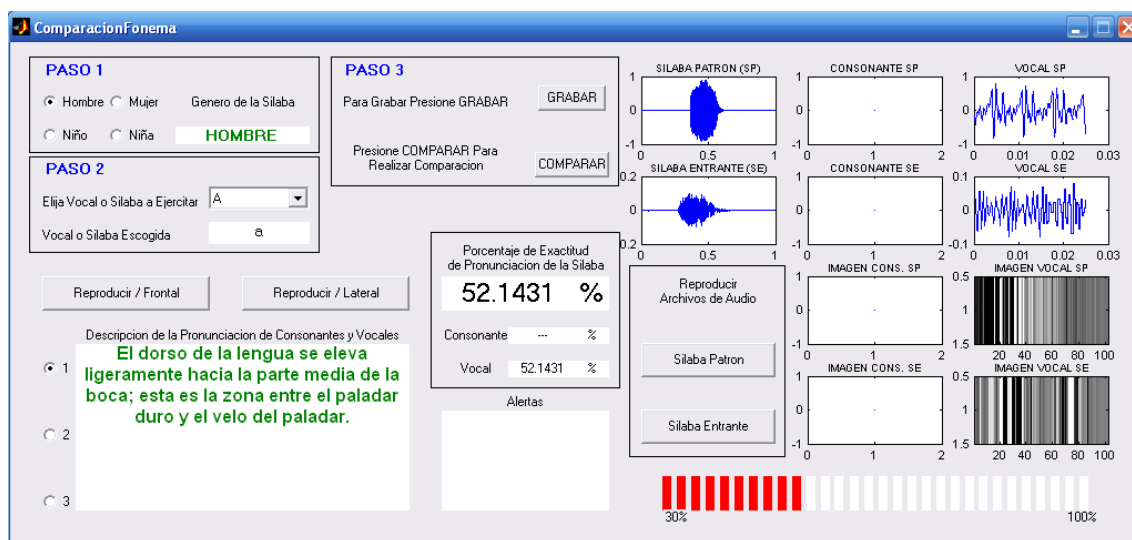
ComparacionFonema

PASO 1

Hombre Mujer Genero de la Silaba

Niño Niña HOMBRE

PASO 2

Elija Vocal o Silaba a Ejercitar A

Vocal o Silaba Escogida a

PASO 3

Para Grabar Presione GRABAR GRABAR

Presione COMPARAR Para Realizar Comparacion COMPARAR

Porcentaje de Exactitud de Pronunciacion de la Silaba

52.1431 %

Consonante --- %

Vocal 52.1431 %

Reproducir / Frontal

Reproducir / Lateral

Descripcion de la Pronunciacion de Consonantes y Vocales

1

El dorso de la lengua se eleva ligeramente hacia la parte media de la boca; esta es la zona entre el paladar duro y el velo del paladar.

2

3

Alertas

Reproducir Archivos de Audio

Silaba Patron

Silaba Entrante

SILABA PATRON (SP)

1 0 -1 0 0.5 1

SILABA ENTRANTE (SE)

0.2 0 -0.2 0 0.5 1

CONSONANTE SP

1 0 -1 0 1 2

CONSONANTE SE

1 0 -1 0 1 2

IMAGEN CONS. SP

1 0 -1 0 1 2

IMAGEN CONS. SE

1 0 -1 0 1 2

VOCAL SP

1 0 -1 0 0.01 0.02 0.03

VOCAL SE

0.1 0 -0.1 0 0.01 0.02 0.03

IMAGEN VOCAL SP

0.5 1 1.5 20 40 60 80 100

IMAGEN VOCAL SE

0.5 1 1.5 20 40 60 80 100

30%

100%